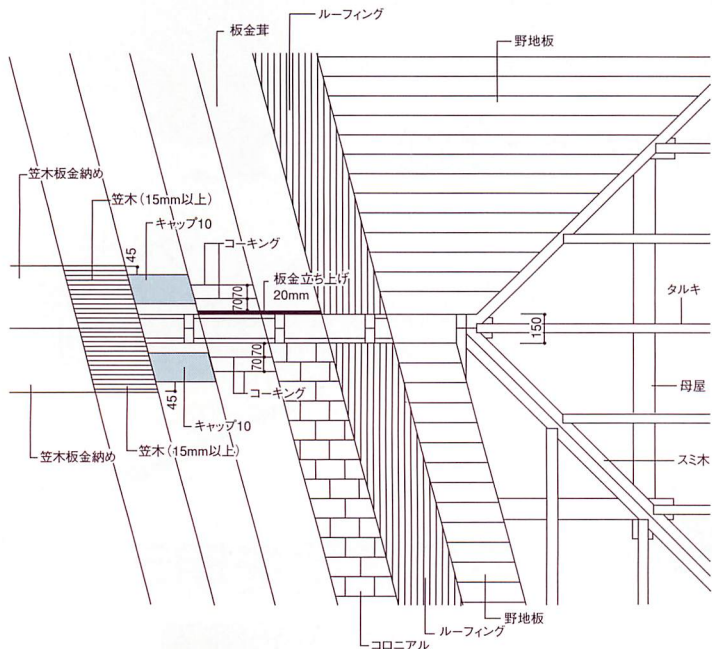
板金葺

ルーフィング

野地板

笠木板金納め

笠木（15mm以上）

キャップ10

45

コーキング

板金立ち上げ
20mm

70
70

70
70

タルキ

150

コーキング

45

キャップ10

母屋

笠木板金納め

笠木（15mm以上）

スミ木

野地板

ルーフィング

コロニアル